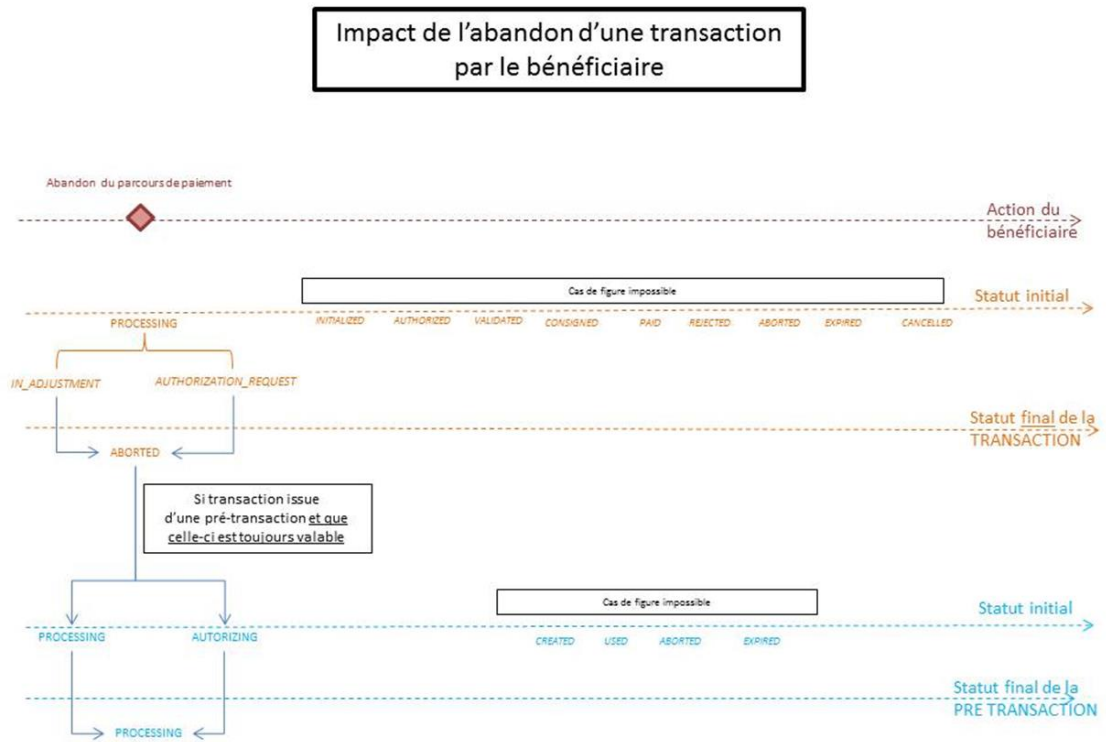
Impact de l'abandon d'une transaction par le bénéficiaire

Abandon du parcours de paiement

Action du bénéficiaire

Cas de figure impossible

Statut initial

PROCESSING

INITIALIZED AUTHORIZED VALIDATED CONSIGNED PAID REJECTED ABORTED EXPIRED CANCELLED

IN_ADJUSTMENT AUTHORIZATION_REQUEST

Statut final de la TRANSACTION

ABORTED

Si transaction issue d'une pré-transaction et que celle-ci est toujours valable

Cas de figure impossible

Statut initial

PROCESSING AUTORIZING

CREATED USED ABORTED EXPIRED

Statut final de la PRE TRANSACTION

PROCESSING